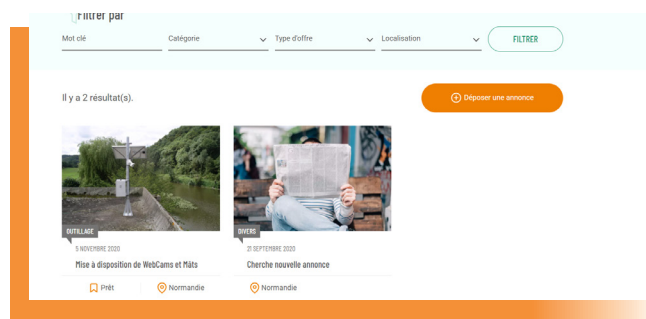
Filtrer par

Mot clé

Catégorie

Type d'offre

Localisation

FILTRER

Il y a 2 résultat(s).

Déposer une annonce

OUTILLAGE

5 NOVEMBRE 2020

Mise à disposition de WebCams et Mâts

Prêt

Normandie

DIVERS

21 SEPTEMBRE 2020

Cherche nouvelle annonce

Normandie